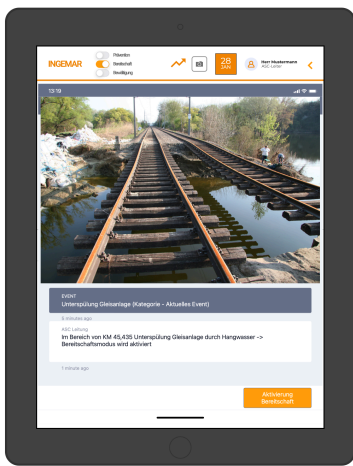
INGEMAR

Prävention

Bereitschaft

Bewältigung

28
JAN

Kurt Mustermann
KSC-Leiter

13:19

EVENT
Unterspülung Gleisanlage (Kategorie - Aktuelles Event)

8 minutes ago

KSC Leitung
Im Bereich von KM 45,435 Unterspülung Gleisanlage durch Hangwasser -> Bereitschaftsmodus wird aktiviert

1 minute ago

Aktivierung Bereitschaft